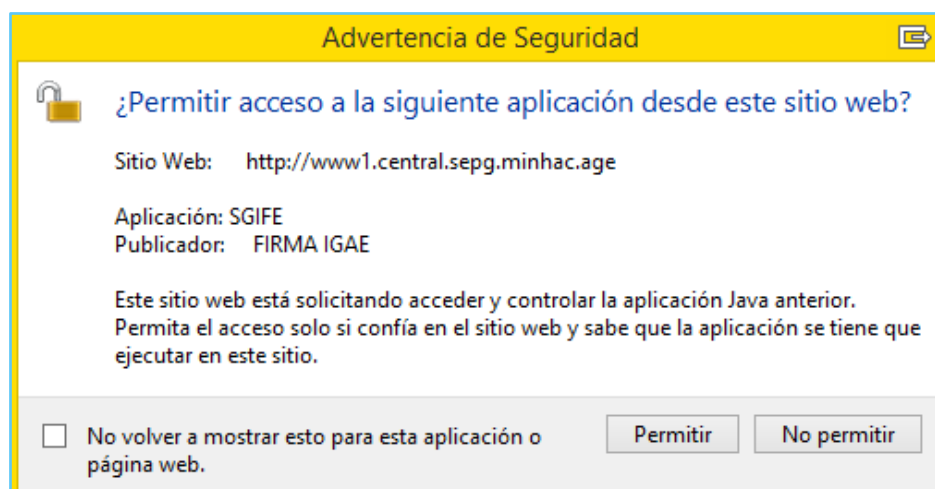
Advertencia de Seguridad

¿Permitir acceso a la siguiente aplicación desde este sitio web?

Sitio Web: http://www1.central.sepg.minhac.age

Aplicación: SGIFE
Publicador: FIRMA IGAE

Este sitio web está solicitando acceder y controlar la aplicación Java anterior. Permita el acceso solo si confía en el sitio web y sabe que la aplicación se tiene que ejecutar en este sitio.

No volver a mostrar esto para esta aplicación o página web.

Permitir

No permitir